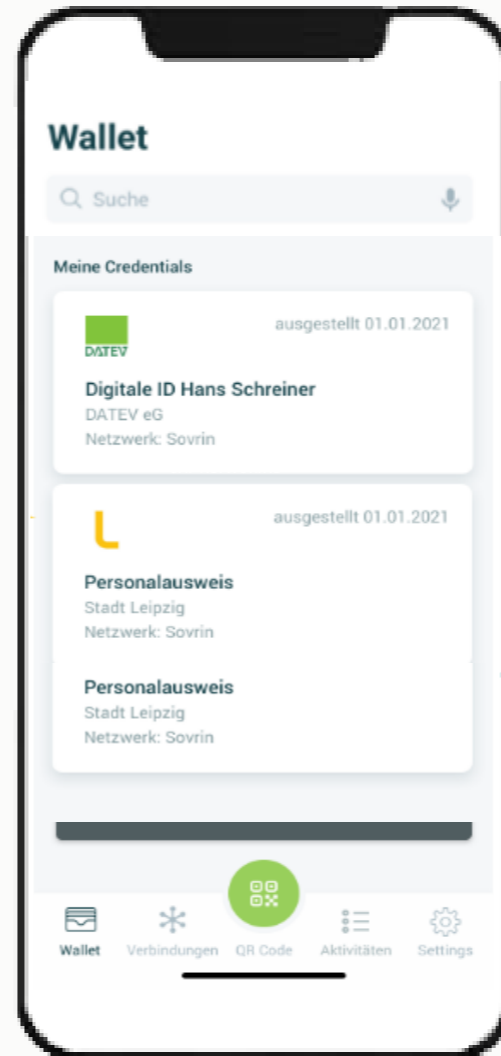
Wallet

Suche

Meine Credentials

DATEV

ausgestellt 01.01.2021

Digitale ID Hans Schreiner
DATEV eG
Netzwerk: Sovrin

L

ausgestellt 01.01.2021

Personalausweis
Stadt Leipzig
Netzwerk: Sovrin

Personalausweis
Stadt Leipzig
Netzwerk: Sovrin

Wallet Verbindungen QR Code Aktivitäten Settings